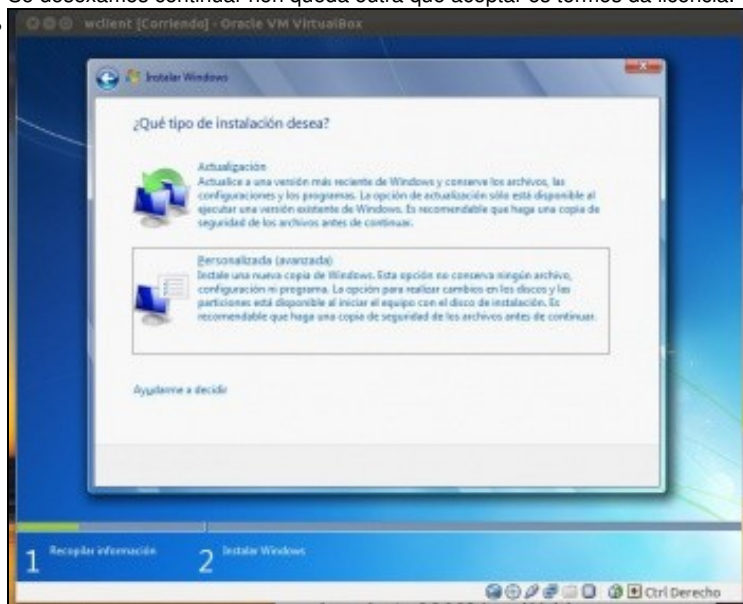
Se desexamos continuar non queda outra que aceptar os termos da licenza.

wclient [Correndo] - Oracle VM VirtualBox

Instalar Windows

¿Qué tipo de instalación desea?

Actualización
Actualice a una versión más reciente de Windows y conserve los archivos, las configuraciones y los programas. La opción de actualización sólo está disponible al ejecutar una versión existente de Windows. Es recomendable que haga una copia de seguridad de los archivos antes de continuar.

Personalizada (avanzada)
Instale una nueva copia de Windows. Esta opción no conserva ningún archivo, configuración ni programa. La opción para realizar cambios en los discos y las particiones está disponible al iniciar el equipo con el disco de instalación. Es recomendable que haga una copia de seguridad de los archivos antes de continuar.

Ayudarme a decidir

1 Recopilar información

2 Instalar Windows

Ctrl Derecho